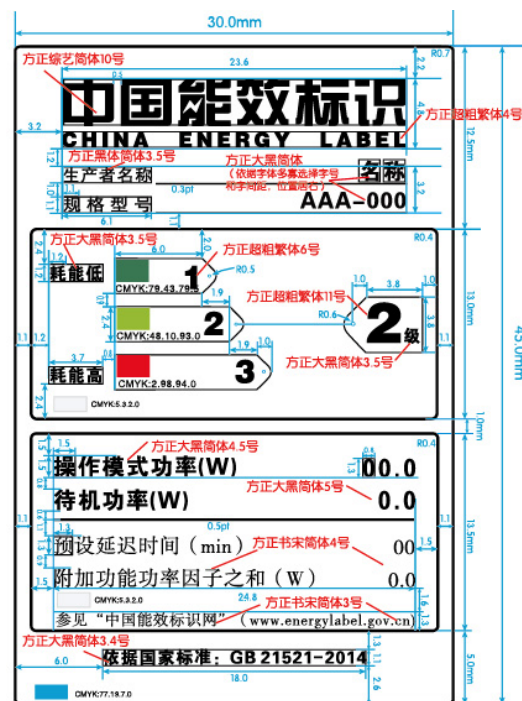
30.0mm

方正综艺简体10号

23.6

R0.7

中国能效标识
CHINA ENERGY LABEL

方正超粗繁体4号

3.2

12.5mm

方正黑体简体3.5号

方正大黑简体
（依据字体多寡选择字号和字间距，位置居右）

生产者名称

名称

0.3pt

规格型号

AAA-000

6.1

R0.4

方正大黑简体3.5号

方正超粗繁体6号

耗能低

1

R0.5

CMYK:79.43.79.4

方正超粗繁体11号

2

R0.6

2级

CMYK:48.10.93.0

方正大黑简体3.5号

耗能高

3

CMYK:2.98.94.0

CMYK:5.3.2.0

13.0mm

43.0mm

1.0mm

R0.4

方正大黑简体4.5号

操作模式功率(W)

00.0

待机功率(W)

方正大黑简体5号

0.0

0.5pt

13.5mm

预设延迟时间（min）

方正书宋简体4号

00

附加功能功率因子之和（W）

0.0

CMYK:5.3.2.0

24.8

方正书宋简体3号

参见“中国能效标识网”（www.energylabel.gov.cn）

方正大黑简体3.4号

依据国家标准：GB 21521-2014

6.0

18.0

5.0mm

CMYK:77.18.7.0